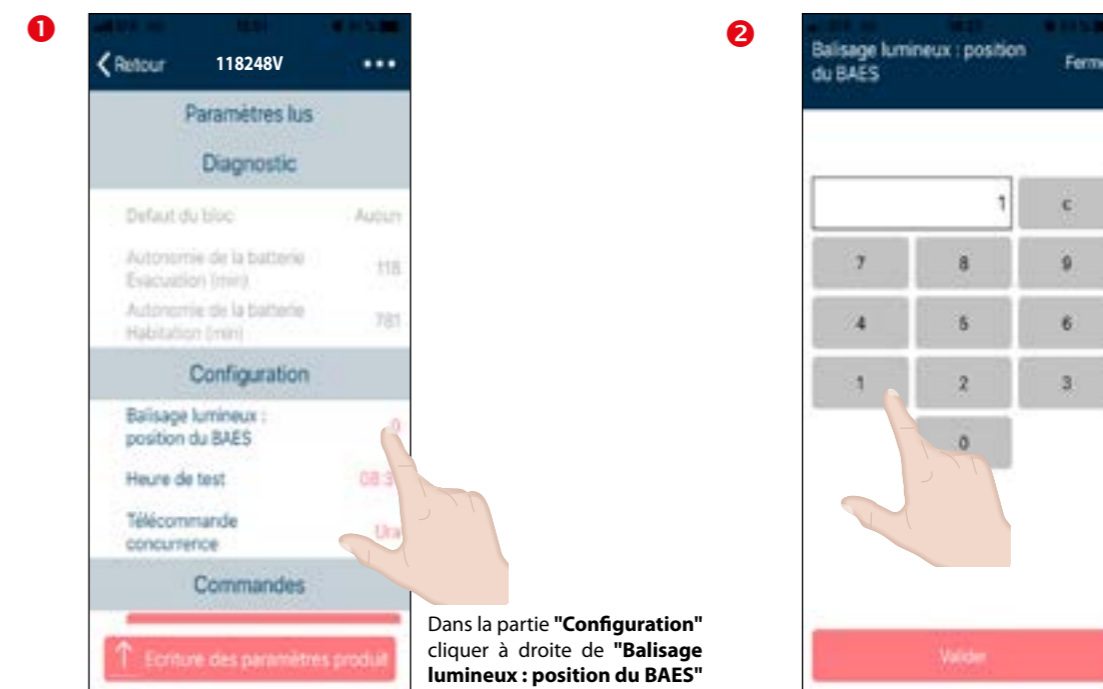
1

Retour 118248V •••

Paramètres lus

Diagnostic

Defaut du bloc Aucun

Autonomie de la batterie Evacuation (min) 118

Autonomie de la batterie Habitation (min) 781

Configuration

Balisage lumineux : position du BAES 0

Heure de test 08:3

Télécommande concurrence Ura

Commandes

Ecriture des paramètres produit

Dans la partie **"Configuration"** cliquer à droite de **"Balisage lumineux : position du BAES"**

2

Balisage lumineux : position du BAES Ferm

1 c

7 8 9

4 5 6

1 2 3

0

Valider